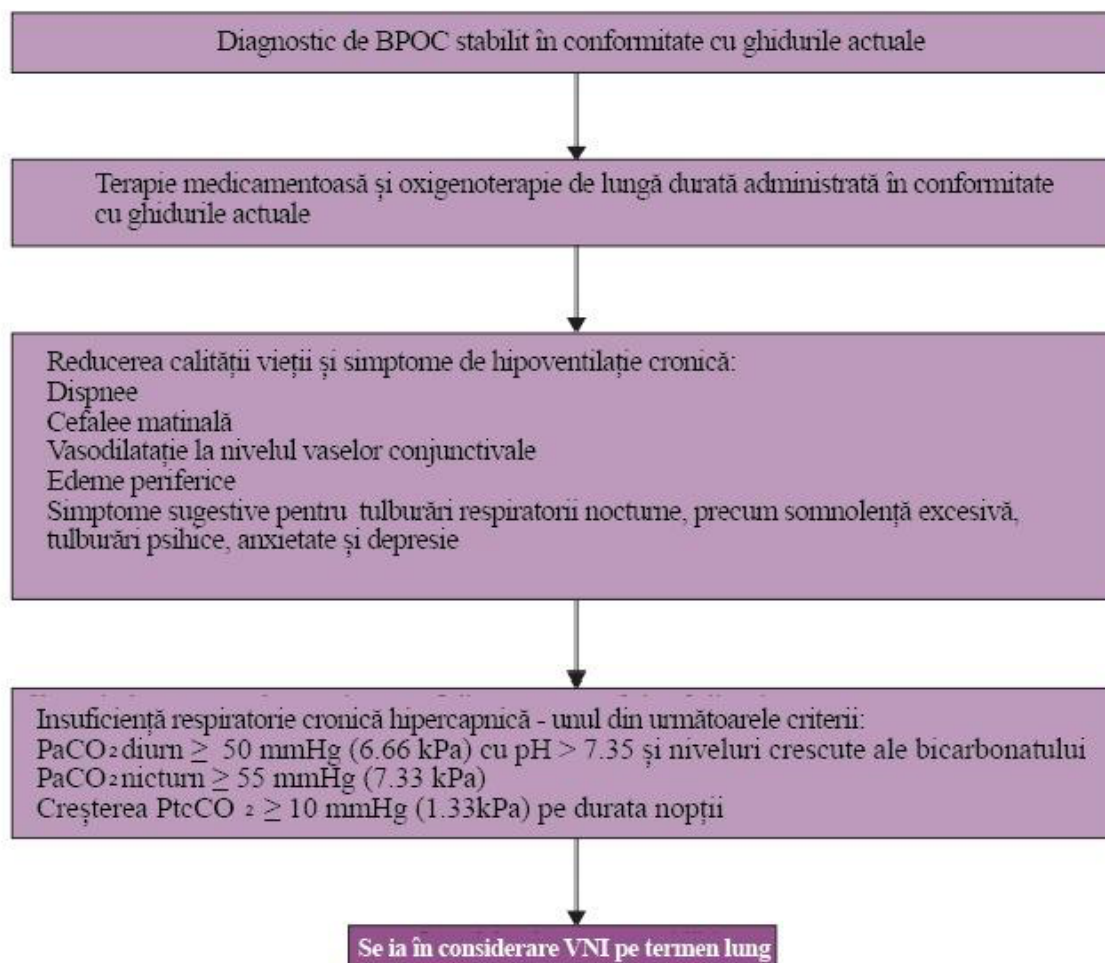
Diagnostic de BPOC stabilit în conformitate cu ghidurile actuale

Terapie medicamentoasă și oxigenoterapie de lungă durată administrată în conformitate cu ghidurile actuale

Reducerea calității vieții și simptome de hipoventilație cronică:
Dispnee
Cefalee matinală
Vasodilatație la nivelul vaselor conjunctivale
Edeme periferice
Simptome sugestive pentru tulburări respiratorii nocturne, precum somnolență excesivă, tulburări psihice, anxietate și depresie

Insuficiență respiratorie cronică hipercapnică - unul din următoarele criterii:
$PaCO_2$ diurn $\geq$ 50 mmHg (6.66 kPa) cu pH > 7.35 și niveluri crescute ale bicarbonatului
$PaCO_2$ nicturn $\geq$ 55 mmHg (7.33 kPa)
Creșterea $PtcCO_2 \geq$ 10 mmHg (1.33kPa) pe durata nopții

Se ia în considerare VNI pe termen lung